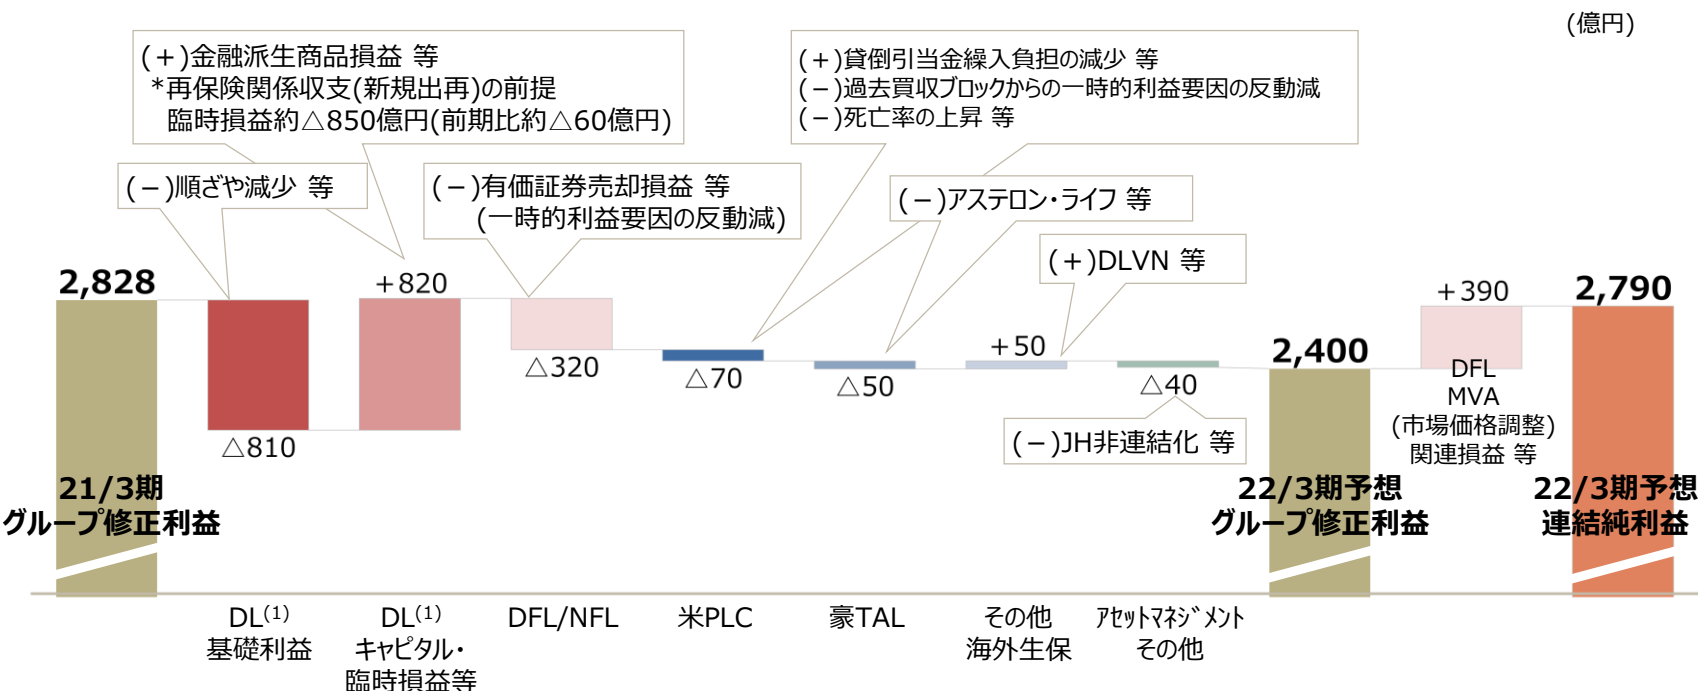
(億円)

(＋)金融派生商品損益 等
＊再保険関係収支(新規出再)の前提
臨時損益約△850億円(前期比約△60億円)

(＋)貸倒引当金繰入負担の減少 等
(－)過去買収ブロックからの一時的利益要因の反動減
(－)死亡率の上昇 等

(－)順ざや減少 等

(－)有価証券売却損益 等
(一時的利益要因の反動減)

(－)アステロン・ライフ 等

(＋)DLVN 等

2,828

＋820

＋390

2,790

△320

△70

△50

＋50

2,400

DFL
MVA
(市場価格調整)
関連損益 等

△40

△810

(－)JH非連結化 等

21/3期
グループ修正利益

22/3期予想
グループ修正利益

22/3期予想
連結純利益

DL$^{(1)}$
基礎利益

DL$^{(1)}$
キャピタル・
臨時損益等

DFL/NFL

米PLC

豪TAL

その他
海外生保

ｱｾｯﾄﾏﾈｼﾞﾒﾝﾄ
その他